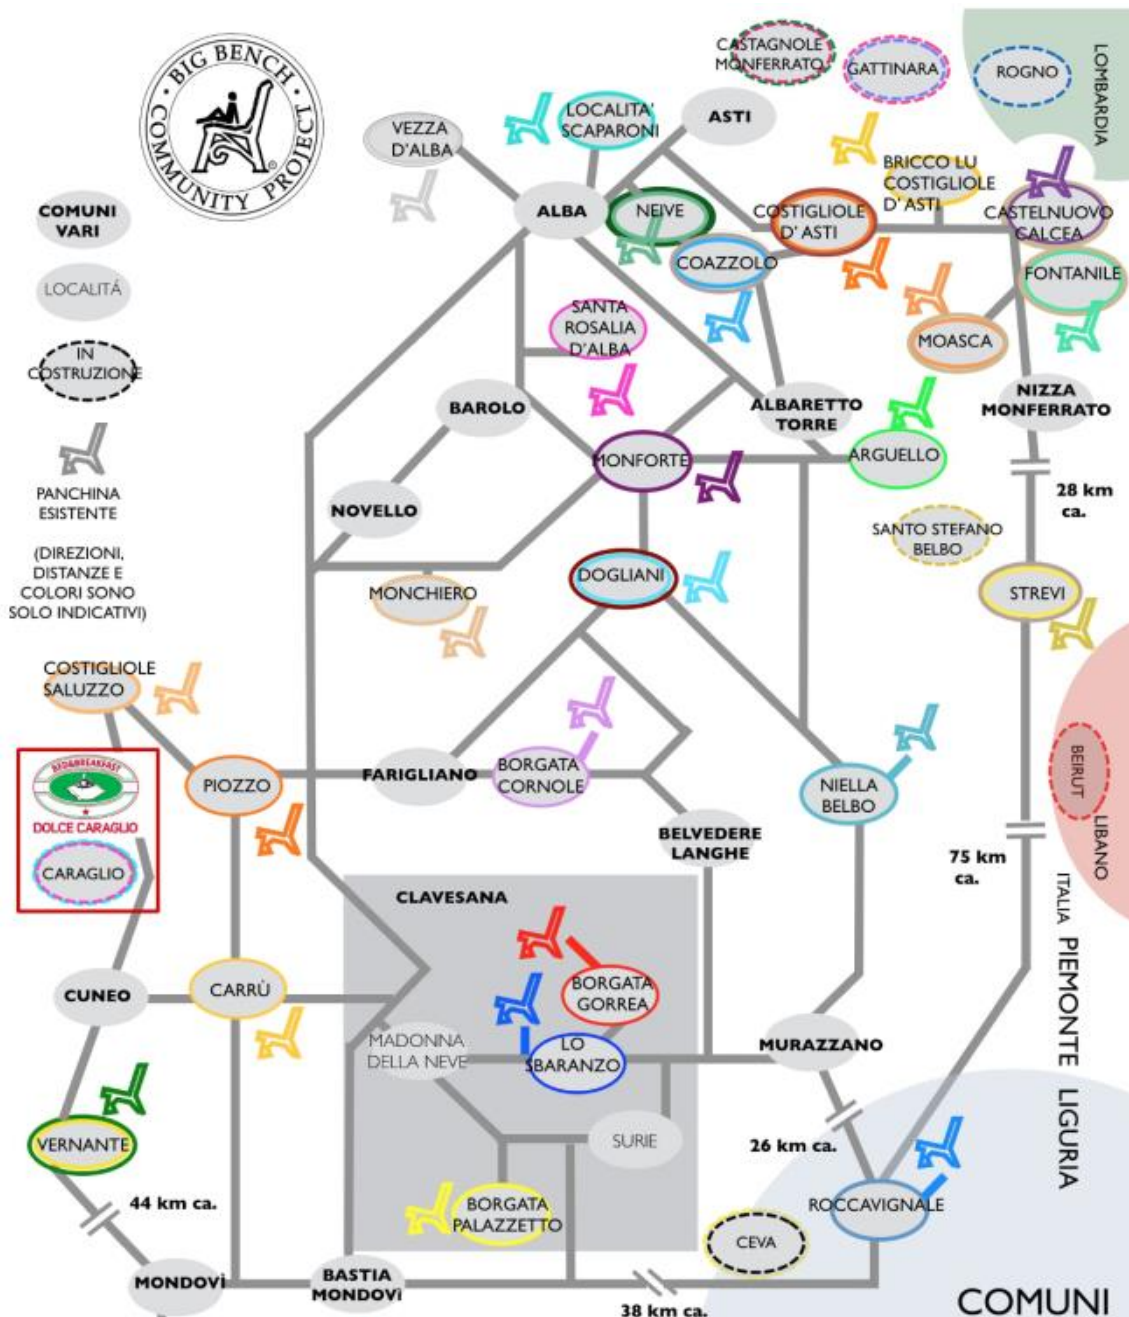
BIG BENCH COMMUNITY PROJECT

COMUNI VARI

LOCALITÁ

IN COSTRUZIONE

PANCHINA ESISTENTE

(DIREZIONI, DISTANZE E COLORI SONO SOLO INDICATIVI)

CASTAGNOLE MONFERRATO
GATTINARA
ROGNO
LOMBARDIA
LOCALITA' SCAPARONI
ASTI
VEZZA D'ALBA
ALBA
NEIVE
BRICCO LU COSTIGLIOLE D'ASTI
COSTIGLIOLE D'ASTI
CASTELNUOVO CALCEA
COAZZOLO
FONTANILE
SANTA ROSALIA D'ALBA
MOASCA
BAROLO
ALBARETTO TORRE
NIZZA MONFERRATO
MONFORTE
ARGUELLO
28 km ca.
NOVELLO
SANTO STEFANO BELBO
DOGLIANI
MONCHIERO
STREVI
COSTIGLIOLE SALUZZO
BORGATA CORNOLE
BEIRUT
LIBANO
PIOZZO
FARIGLIANO
NIELLA BELBO
BED&BREAKFAST
DOLCE CARAGLIO
CARAGLIO
BELVEDERE LANGHE
75 km ca.
CLAVESANA
ITALIA
PIEMONTE
LIGURIA
BORGATA GORREA
CUNEO
CARRÙ
MADONNA DELLA NEVE
LO SBARANZO
MURAZZANO
VERNANTE
SURIE
26 km ca.
44 km ca.
BORGATA PALAZZETTO
ROCCAVIGNALE
CEVA
MONDOVì
BASTIA MONDOVì
38 km ca.
COMUNI